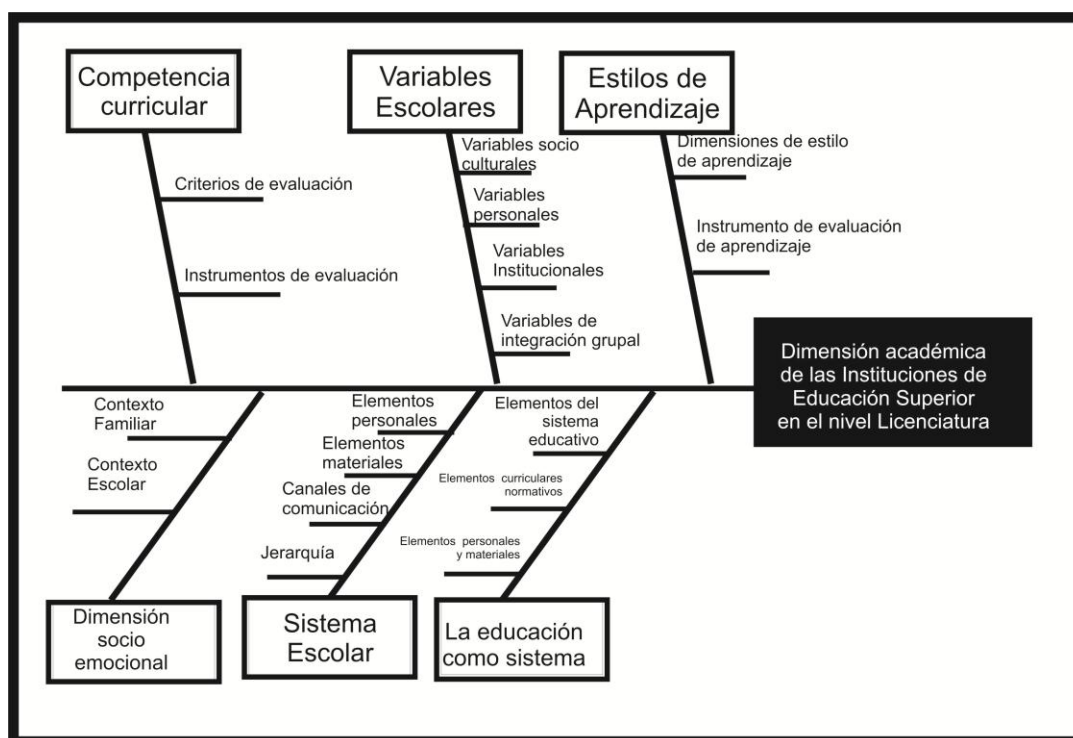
Competencia curricular

Criterios de evaluación

Instrumentos de evaluación

Variables Escolares

Variables socio culturales

Variables personales

Variables Institucionales

Variables de integración grupal

Estilos de Aprendizaje

Dimensiones de estilo de aprendizaje

Instrumento de evaluación de aprendizaje

Dimensión académica de las Instituciones de Educación Superior en el nivel Licenciatura

Contexto Familiar

Contexto Escolar

Dimensión socio emocional

Elementos personales

Elementos materiales

Canales de comunicación

Jerarquía

Sistema Escolar

Elementos del sistema educativo

Elementos curriculares normativos

Elementos personales y materiales

La educación como sistema